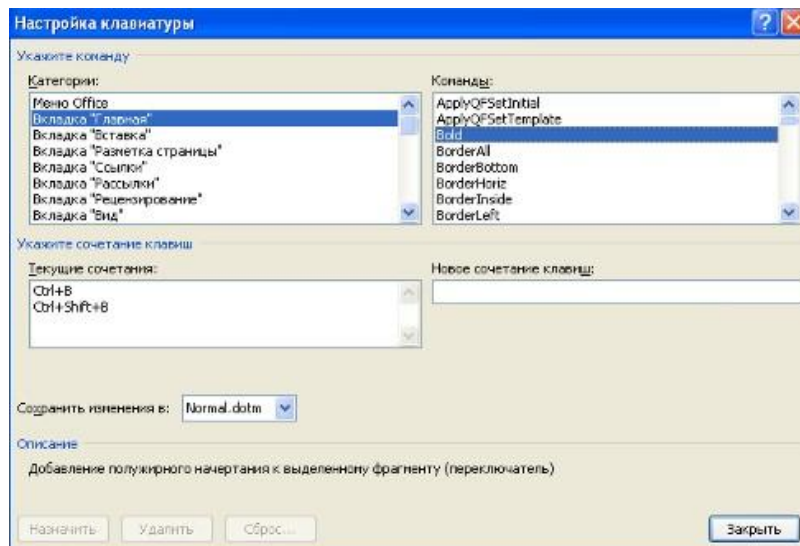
Настройка клавиатуры

Укажите команду

Категории:

Меню Office
Вкладка "Главная"
Вкладка "Вставка"
Вкладка "Разметка страницы"
Вкладка "Ссылки"
Вкладка "Рассылки"
Вкладка "Рецензирование"
Вкладка "Вид"

Команды:

ApplyQFSetInitial
ApplyQFSetTemplate
Bold
BorderAll
BorderBottom
BorderHoriz
BorderInside
BorderLeft

Укажите сочетание клавиш

Текущие сочетания:

Ctrl+B
Ctrl+Shift+B

Новое сочетание клавиш:

Сохранить изменения в: Normal.dotm

Описание

Добавление полужирного начертания к выделенному фрагменту (переключатель)

Назначить Удалить Сброс... Закрыть